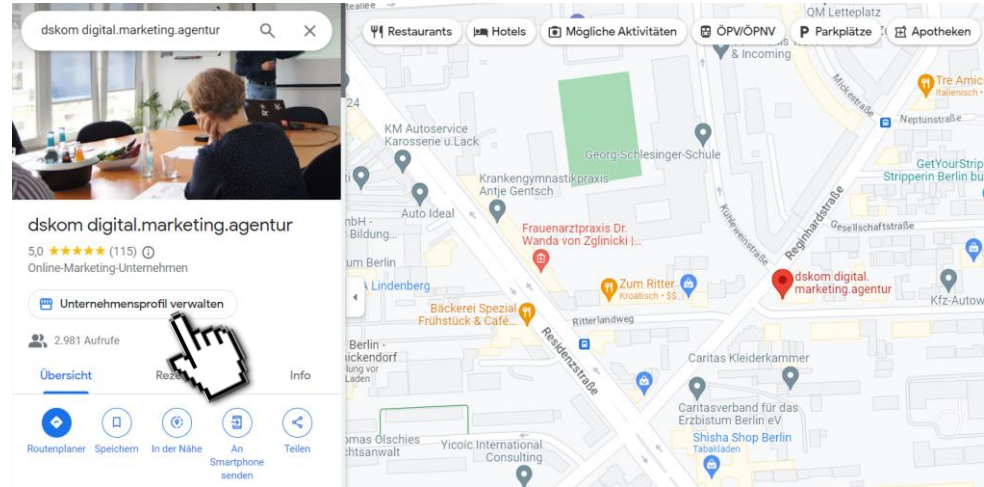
dskom digital.marketing.agentur

Restaurants Hotels Mögliche Aktivitäten ÖPV/ÖPNV Parkplätze Apotheken

dskom digital.marketing.agentur
5,0 ★★★★★ (115)
Online-Marketing-Unternehmen

Unternehmensprofil verwalten

2.981 Aufrufe

Übersicht Rez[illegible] Info

Routenplaner Speichern In der Nähe An Smartphone senden Teilen

QM Letteplatz
& Incoming
Tre Amic
Italienisch
Neptunstraße
GetYourStrip
Stripperin Berlin bu
KM Autoservice Karosserie u.Lack
Georg-Schlesinger-Schule
Krankengymnastikpraxis Antje Gentsch
Auto Ideal
Frauenarztpraxis Dr. Wanda von Zglinicki |...
Kühleweinstraße
Reginhardstraße
Gesellschaftstraße
Zum Ritter
Kroatisch · $$
dskom digital. marketing.agentur
Kfz-Autow
Bäckerei Spezial Frühstück & Café...
Ritterlandweg
Residenzstraße
Caritas Kleiderkammer
Caritasverband für das Erzbistum Berlin eV
Shisha Shop Berlin
Tabakladen
Yicoic International Consulting
mbH - Bildung...
um Berlin
Lindenberg
Berlin - ickendorf
ing vor
Laden
omas Olschies
chtsanwalt
24